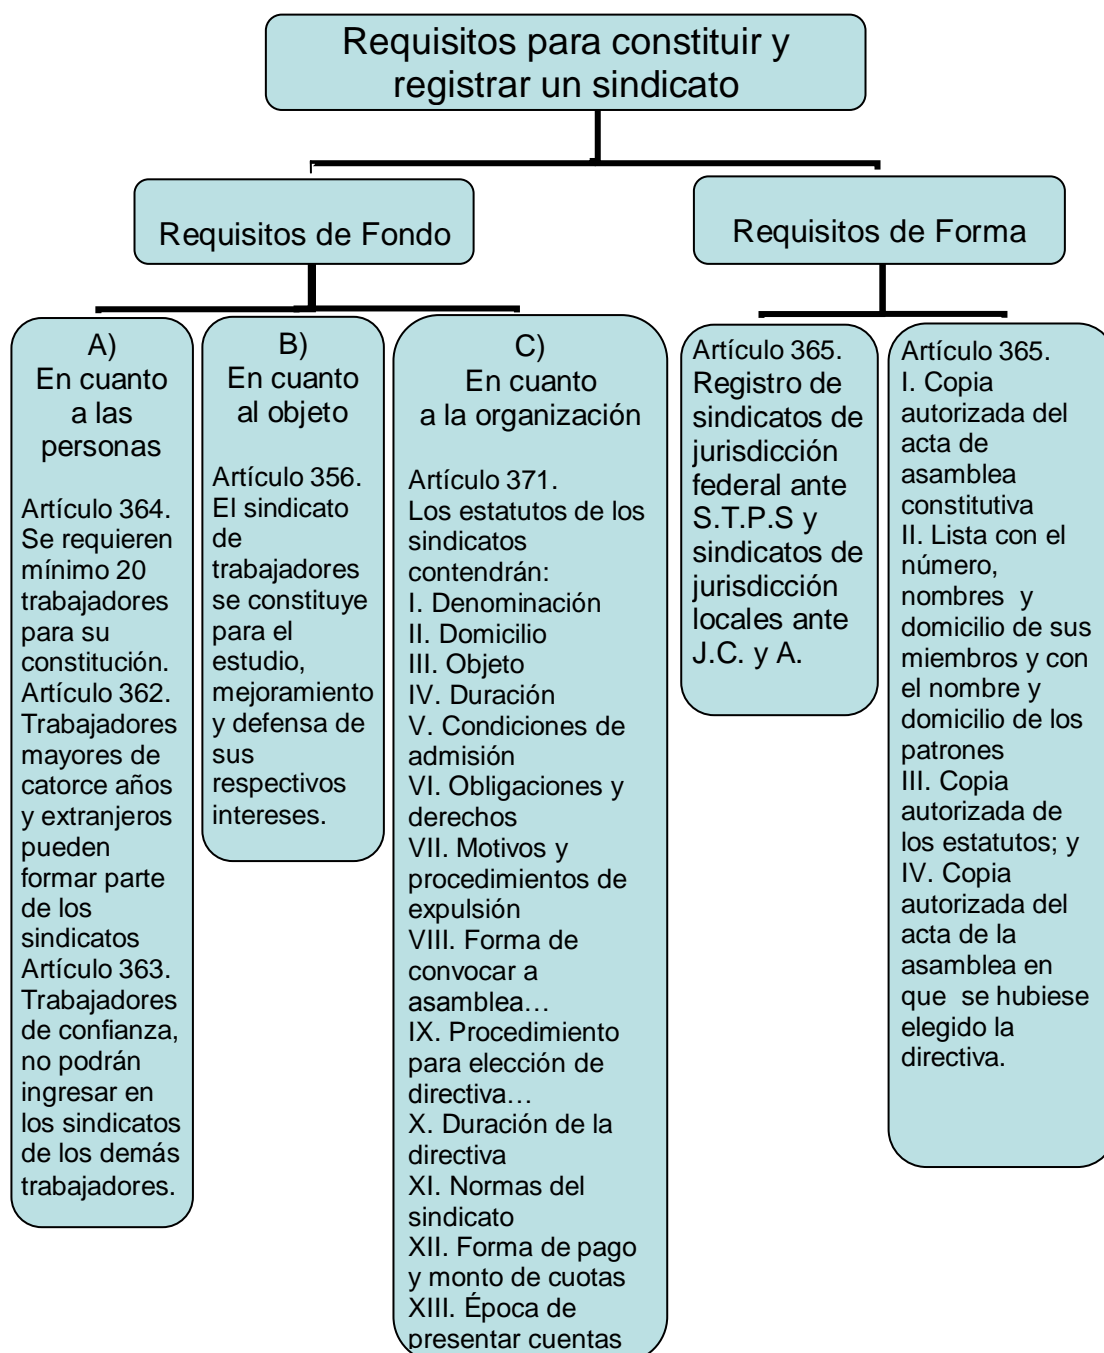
Requisitos para constituir y registrar un sindicato

Requisitos de Fondo

Requisitos de Forma

A)
En cuanto a las personas

Artículo 364. Se requieren mínimo 20 trabajadores para su constitución.
Artículo 362. Trabajadores mayores de catorce años y extranjeros pueden formar parte de los sindicatos
Artículo 363. Trabajadores de confianza, no podrán ingresar en los sindicatos de los demás trabajadores.

B)
En cuanto al objeto

Artículo 356. El sindicato de trabajadores se constituye para el estudio, mejoramiento y defensa de sus respectivos intereses.

C)
En cuanto a la organización

Artículo 371.
Los estatutos de los sindicatos contendrán:
I. Denominación
II. Domicilio
III. Objeto
IV. Duración
V. Condiciones de admisión
VI. Obligaciones y derechos
VII. Motivos y procedimientos de expulsión
VIII. Forma de convocar a asamblea…
IX. Procedimiento para elección de directiva…
X. Duración de la directiva
XI. Normas del sindicato
XII. Forma de pago y monto de cuotas
XIII. Época de presentar cuentas

Artículo 365.
Registro de sindicatos de jurisdicción federal ante S.T.P.S y sindicatos de jurisdicción locales ante J.C. y A.

Artículo 365.
I. Copia autorizada del acta de asamblea constitutiva
II. Lista con el número, nombres y domicilio de sus miembros y con el nombre y domicilio de los patrones
III. Copia autorizada de los estatutos; y
IV. Copia autorizada del acta de la asamblea en que se hubiese elegido la directiva.